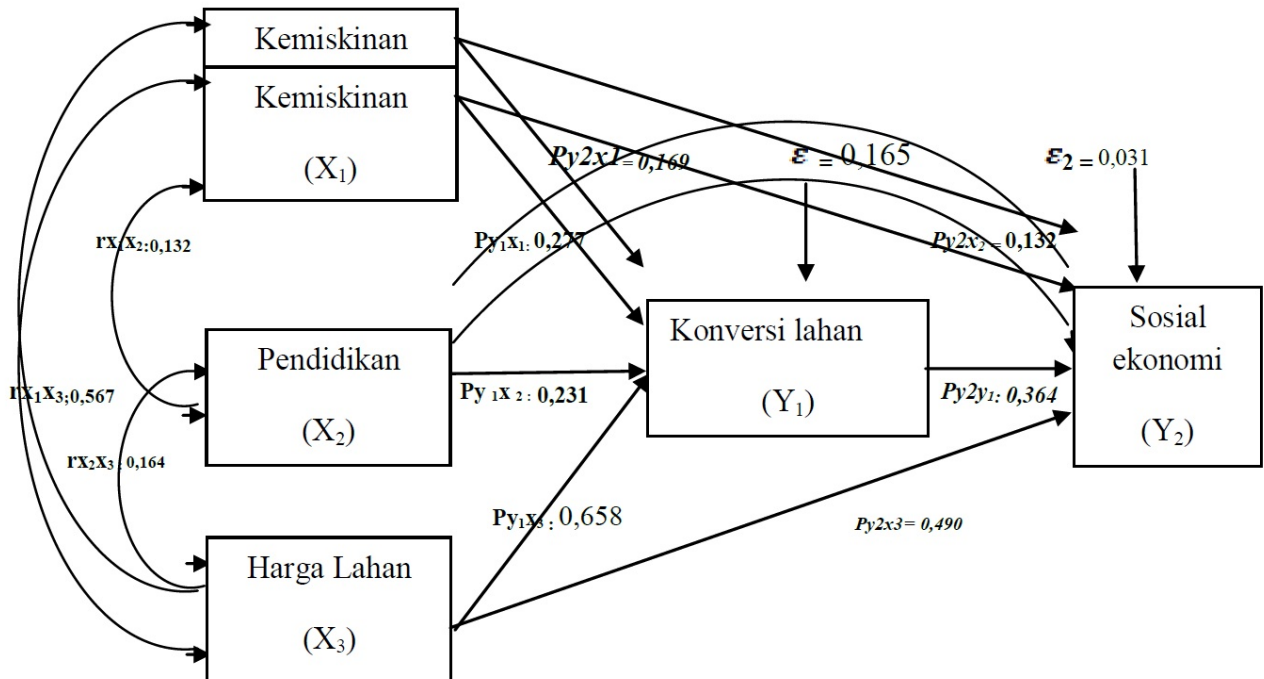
Kemiskinan

Kemiskinan

($X_1$)

$Py2x1 = 0,169$

$\varepsilon = 0,165$

$\varepsilon_2 = 0,031$

$rx_1x_{2:0,132}$

$Py_1x_1: 0,277$

$Py2x_2 = 0,132$

Konversi lahan

($Y_1$)

Sosial ekonomi

($Y_2$)

Pendidikan

($X_2$)

$Py_{1}x_{2}: 0,231$

$Py2y_1: 0,364$

$rx_1x_{3;0,567}$

$rx_2x_3: 0,164$

$Py_1x_3: 0,658$

$Py2x3 = 0,490$

Harga Lahan

($X_3$)